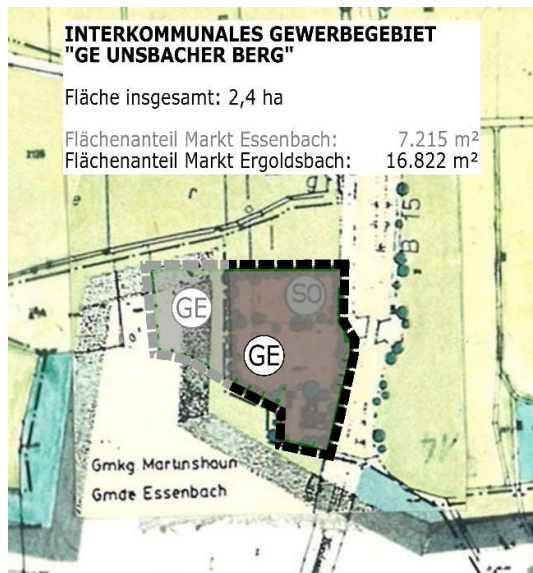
INTERKOMMUNALES GEWERBEGEBIET "GE UNSBACHER BERG"

Fläche insgesamt: 2,4 ha

Flächenanteil Markt Essenbach: 7.215 m²
Flächenanteil Markt Ergoldsbach: 16.822 m²

B 15

GE

SO

GE

Gmkg Martinshaun
Gmde Essenbach